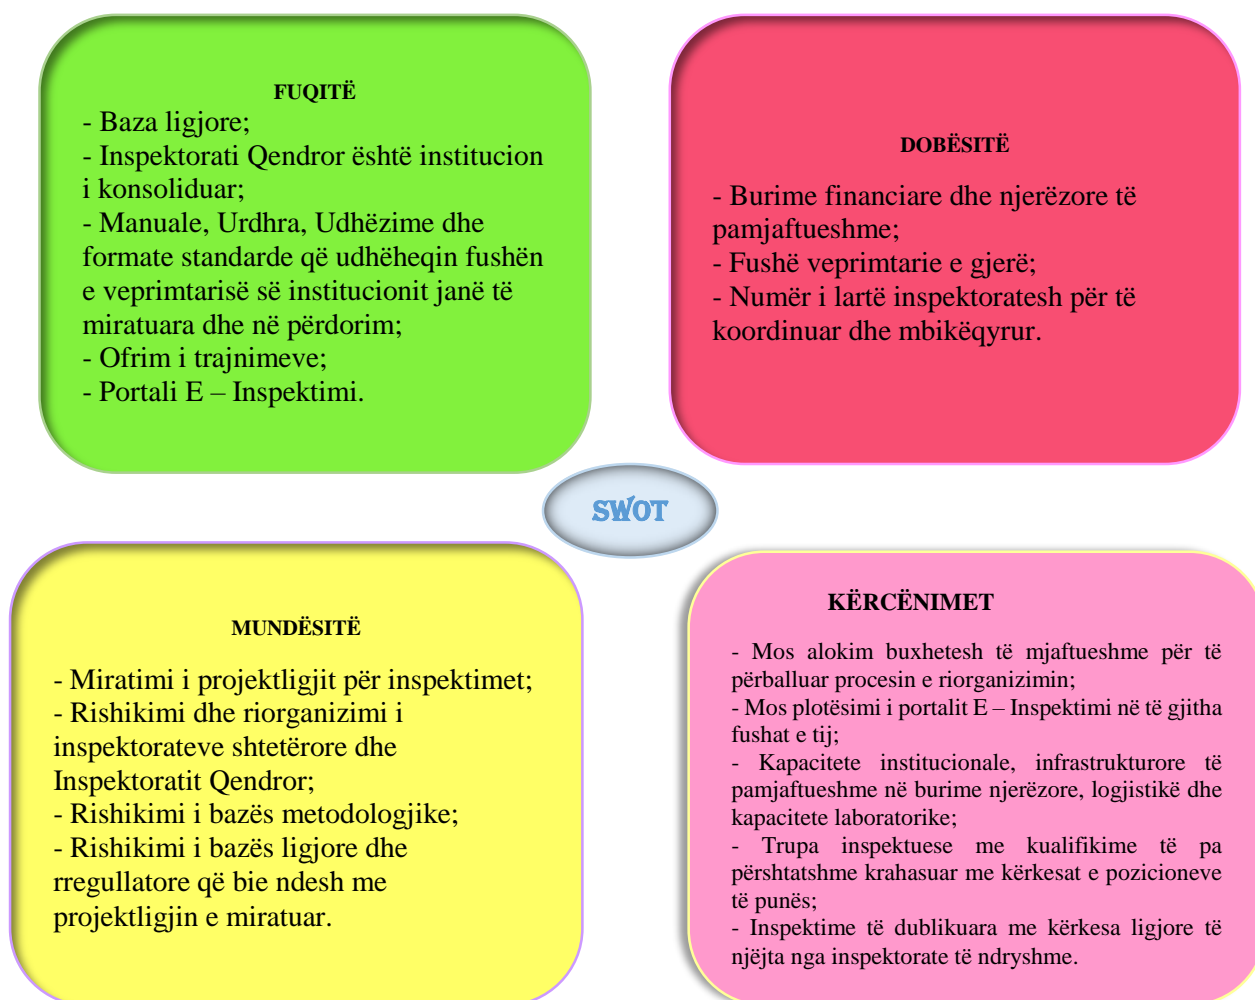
FUQITË

- Baza ligjore;
- Inspektorati Qendror është institucion i konsoliduar;
- Manuale, Urdhra, Udhëzime dhe formate standarde që udhëheqin fushën e veprimtarisë së institucionit janë të miratuara dhe në përdorim;
- Ofrim i trajnimeve;
- Portali E – Inspektimi.

DOBËSITË

- Burime financiare dhe njerëzore të pamjaftueshme;
- Fushë veprimtarie e gjerë;
- Numër i lartë inspektoratesh për të koordinuar dhe mbikëqyrur.

SWOT

MUNDËSITË

- Miratimi i projektligjit për inspektimet;
- Rishikimi dhe riorganizimi i inspektorateve shtetërore dhe Inspektoratit Qendror;
- Rishikimi i bazës metodologjike;
- Rishikimi i bazës ligjore dhe rregullatore që bie ndesh me projektligjin e miratuar.

KËRCËNIMET

- Mos alokim buxhetesh të mjaftueshme për të përballuar procesin e riorganizimin;
- Mos plotësimi i portalit E – Inspektimi në të gjitha fushat e tij;
- Kapacitete institucionale, infrastrukturore të pamjaftueshme në burime njerëzore, logjistikë dhe kapacitete laboratorike;
- Trupa inspektuese me kualifikime të pa përshtatshme krahasuar me kërkesat e pozicioneve të punës;
- Inspektime të dublikuara me kërkesa ligjore të njëjta nga inspektorate të ndryshme.